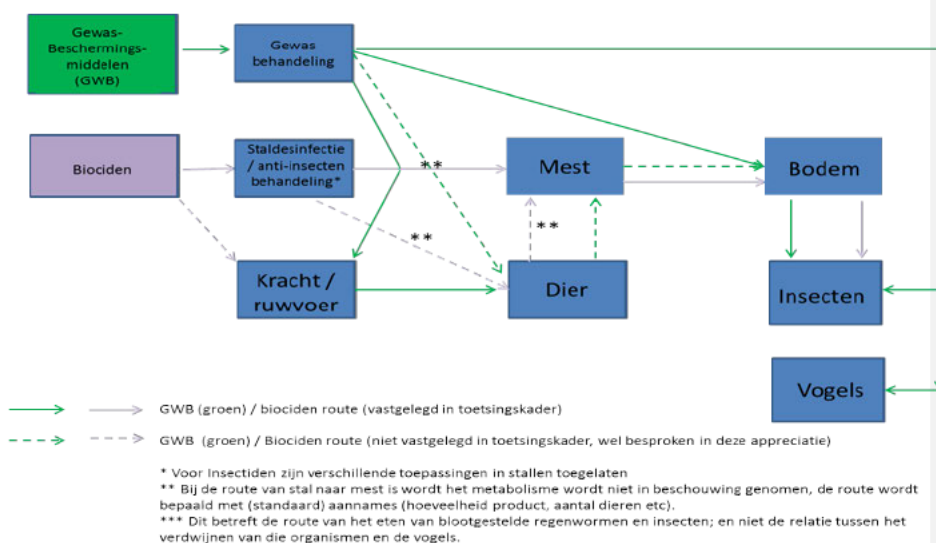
Gewas-Beschermings-middelen (GWB)

Gewas behandeling

Biociden

Staldesinfectie / anti-insecten behandeling*

**

Mest

Bodem

**

**

Kracht / ruwvoer

Dier

Insecten

Vogels

GWB (groen) / biociden route (vastgelegd in toetsingskader)

GWB (groen) / Biociden route (niet vastgelegd in toetsingskader, wel besproken in deze appreciatie)

* Voor Insectiden zijn verschillende toepassingen in stallen toegelaten
** Bij de route van stal naar mest is wordt het metabolisme wordt niet in beschouwing genomen, de route wordt bepaald met (standaard) aannames (hoeveelheid product, aantal dieren etc).
*** Dit betreft de route van het eten van blootgestelde regenwormen en insecten; en niet de relatie tussen het verdwijnen van die organismen en de vogels.